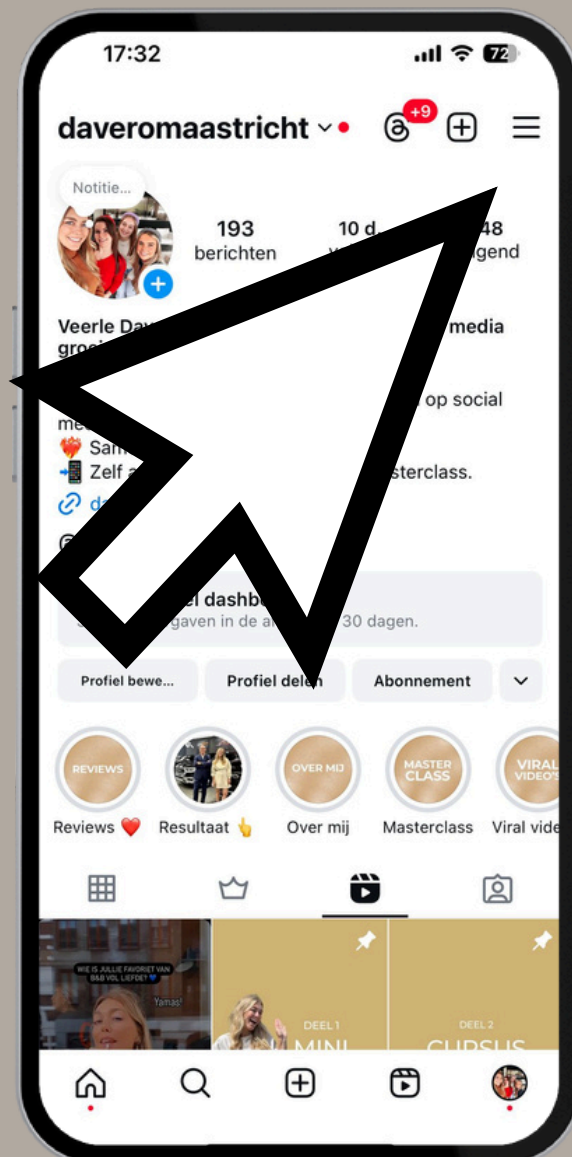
17:32

72

daveromaastricht

+9

Notitie...

193
berichten

10 d

48
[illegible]gend

Veerle Dav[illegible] media
groei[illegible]

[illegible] op social
me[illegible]
❤️ Sam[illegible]
📲 Zelf a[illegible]sterclass.
🔗 d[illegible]

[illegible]el dashb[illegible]
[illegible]gaven in de a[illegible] 30 dagen.

Profiel bewe...
Profiel delen
Abonnement

REVIEWS
OVER MIJ
MASTER CLASS
VIRAL VIDEO'S

Reviews ❤️
Resultaat 👆
Over mij
Masterclass
Viral vide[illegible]

WIE IS JULLIE FAVORIET VAN B&B VOL LIEFDE? 💙
Yanas!

DEEL 1
MINI

DEEL 2
CURSUS